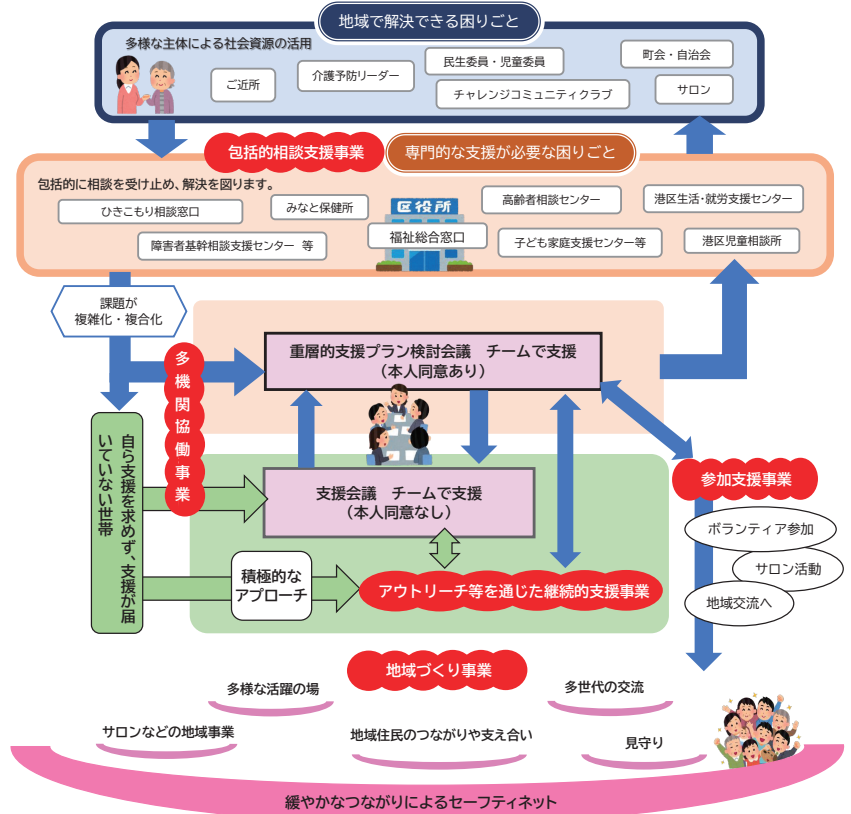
地域で解決できる困りごと

多様な主体による社会資源の活用

ご近所

介護予防リーダー

民生委員・児童委員

チャレンジコミュニティクラブ

町会・自治会

サロン

包括的相談支援事業

専門的な支援が必要な困りごと

包括的に相談を受け止め、解決を図ります。

ひきこもり相談窓口

みなと保健所

区役所

福祉総合窓口

高齢者相談センター

港区生活・就労支援センター

障害者基幹相談支援センター 等

子ども家庭支援センター等

港区児童相談所

課題が複雑化・複合化

多機関協働事業

重層的支援プラン検討会議 チームで支援 (本人同意あり)

自ら支援を求めず、支援が届いていない世帯

支援会議 チームで支援 (本人同意なし)

積極的なアプローチ

アウトリーチ等を通じた継続的支援事業

参加支援事業

ボランティア参加

サロン活動

地域交流へ

地域づくり事業

多様な活躍の場

多世代の交流

サロンなどの地域事業

地域住民のつながりや支え合い

見守り

緩やかなつながりによるセーフティネット